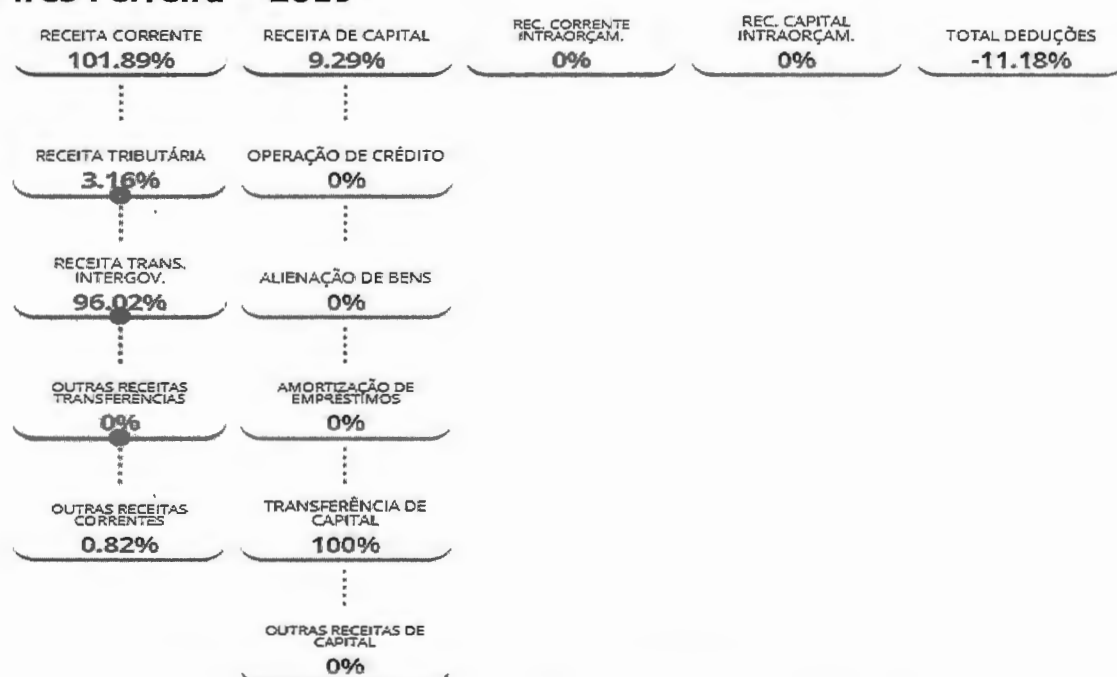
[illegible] - 2019

RECEITA CORRENTE
101.89%

RECEITA TRIBUTÁRIA
3.16%

RECEITA TRANS. INTERGOV.
96.02%

OUTRAS RECEITAS TRANSFERÊNCIAS
0%

OUTRAS RECEITAS CORRENTES
0.82%

RECEITA DE CAPITAL
9.29%

OPERAÇÃO DE CRÉDITO
0%

ALIENAÇÃO DE BENS
0%

AMORTIZAÇÃO DE EMPRÉSTIMOS
0%

TRANSFERÊNCIA DE CAPITAL
100%

OUTRAS RECEITAS DE CAPITAL
0%

REC. CORRENTE INTRAORÇAM.
0%

REC. CAPITAL INTRAORÇAM.
0%

TOTAL DEDUÇÕES
-11.18%